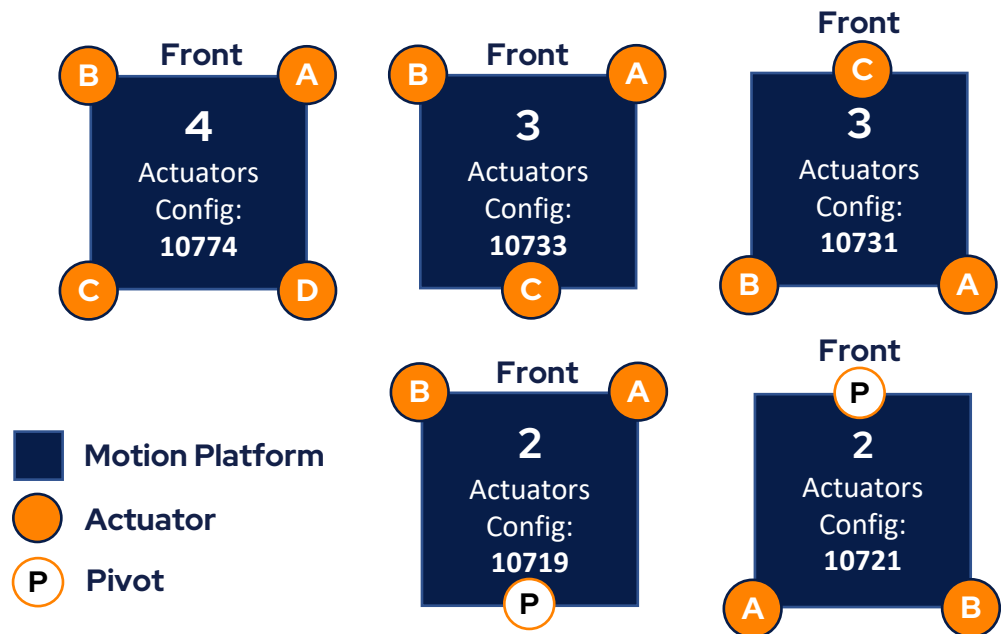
Front
B A
4
Actuators
Config:
10774
C D

Front
B A
3
Actuators
Config:
10733
C

Front
C
3
Actuators
Config:
10731
B A

Front
B A
2
Actuators
Config:
10719
P

Front
P
2
Actuators
Config:
10721
A B

Motion Platform
Actuator
P Pivot